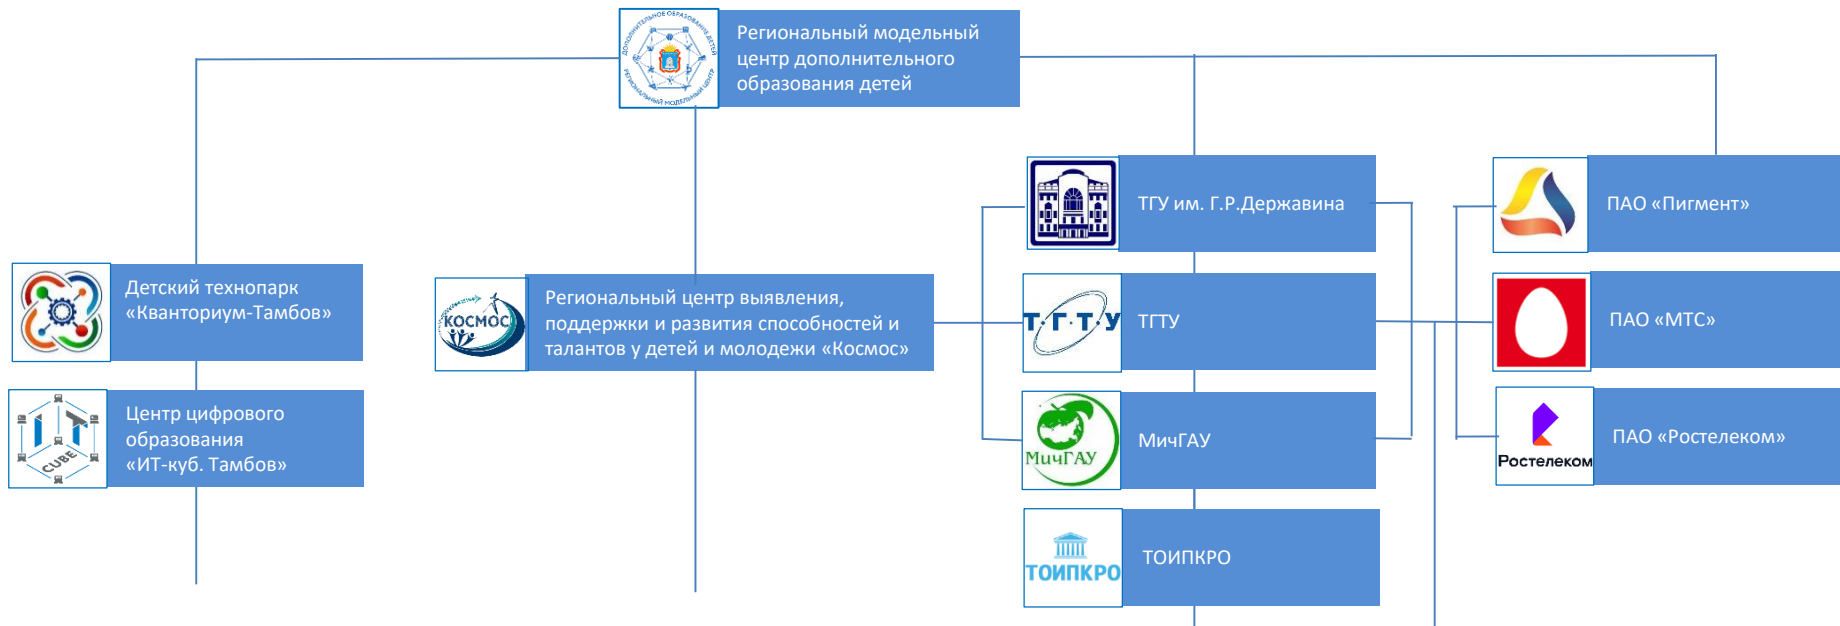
РЕГИОНАЛЬНЫЙ МОДЕЛЬНЫЙ ЦЕНТР ДОПОЛНИТЕЛЬНОГО ОБРАЗОВАНИЯ ДЕТЕЙ

Региональный модельный центр дополнительного образования детей

Детский технопарк «Кванториум-Тамбов»

CUBE

Центр цифрового образования «ИТ-куб. Тамбов»

КОСМОС

Региональный центр выявления, поддержки и развития способностей и талантов у детей и молодежи «Космос»

ТГУ им. Г.Р.Державина

Т·Г·Т·У

ТГТУ

МичГАУ

МичГАУ

ТОИПКРО

ТОИПКРО

ПАО «Пигмент»

ПАО «МТС»

Ростелеком

ПАО «Ростелеком»